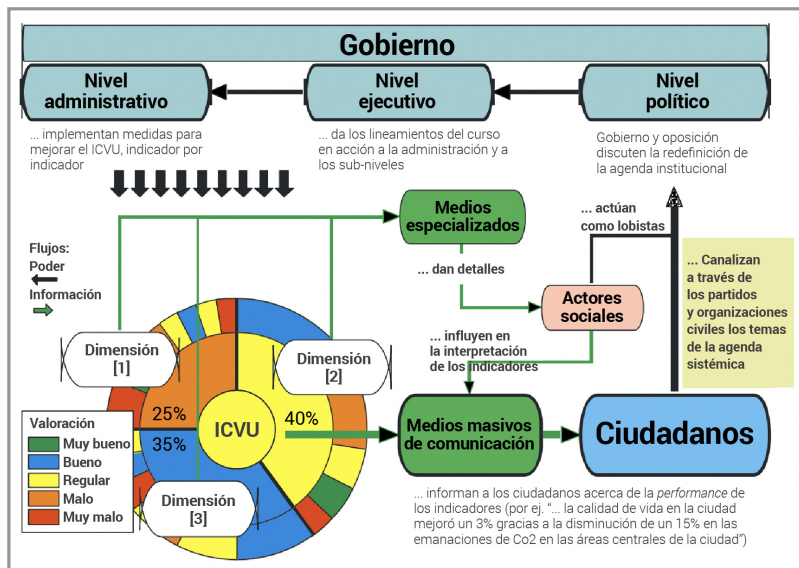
Gobierno

Nivel administrativo

Nivel ejecutivo

Nivel político

... implementan medidas para mejorar el ICVU, indicador por indicador

... da los lineamientos del curso en acción a la administración y a los sub-niveles

Gobierno y oposición discuten la redefinición de la agenda institucional

Flujos:
Poder
Información

Medios especializados

... actúan como lobistas

... dan detalles

Actores sociales

... Canalizan a través de los partidos y organizaciones civiles los temas de la agenda sistémica

... influyen en la interpretación de los indicadores

Dimensión [1]

Dimensión [2]

Dimensión [3]

25%

35%

ICVU

40%

Valoración
Muy bueno
Bueno
Regular
Malo
Muy malo

Medios masivos de comunicación

Ciudadanos

... informan a los ciudadanos acerca de la *performance* de los indicadores (por ej. "... la calidad de vida en la ciudad mejoró un 3% gracias a la disminución de un 15% en las emanaciones de Co2 en las áreas centrales de la ciudad")